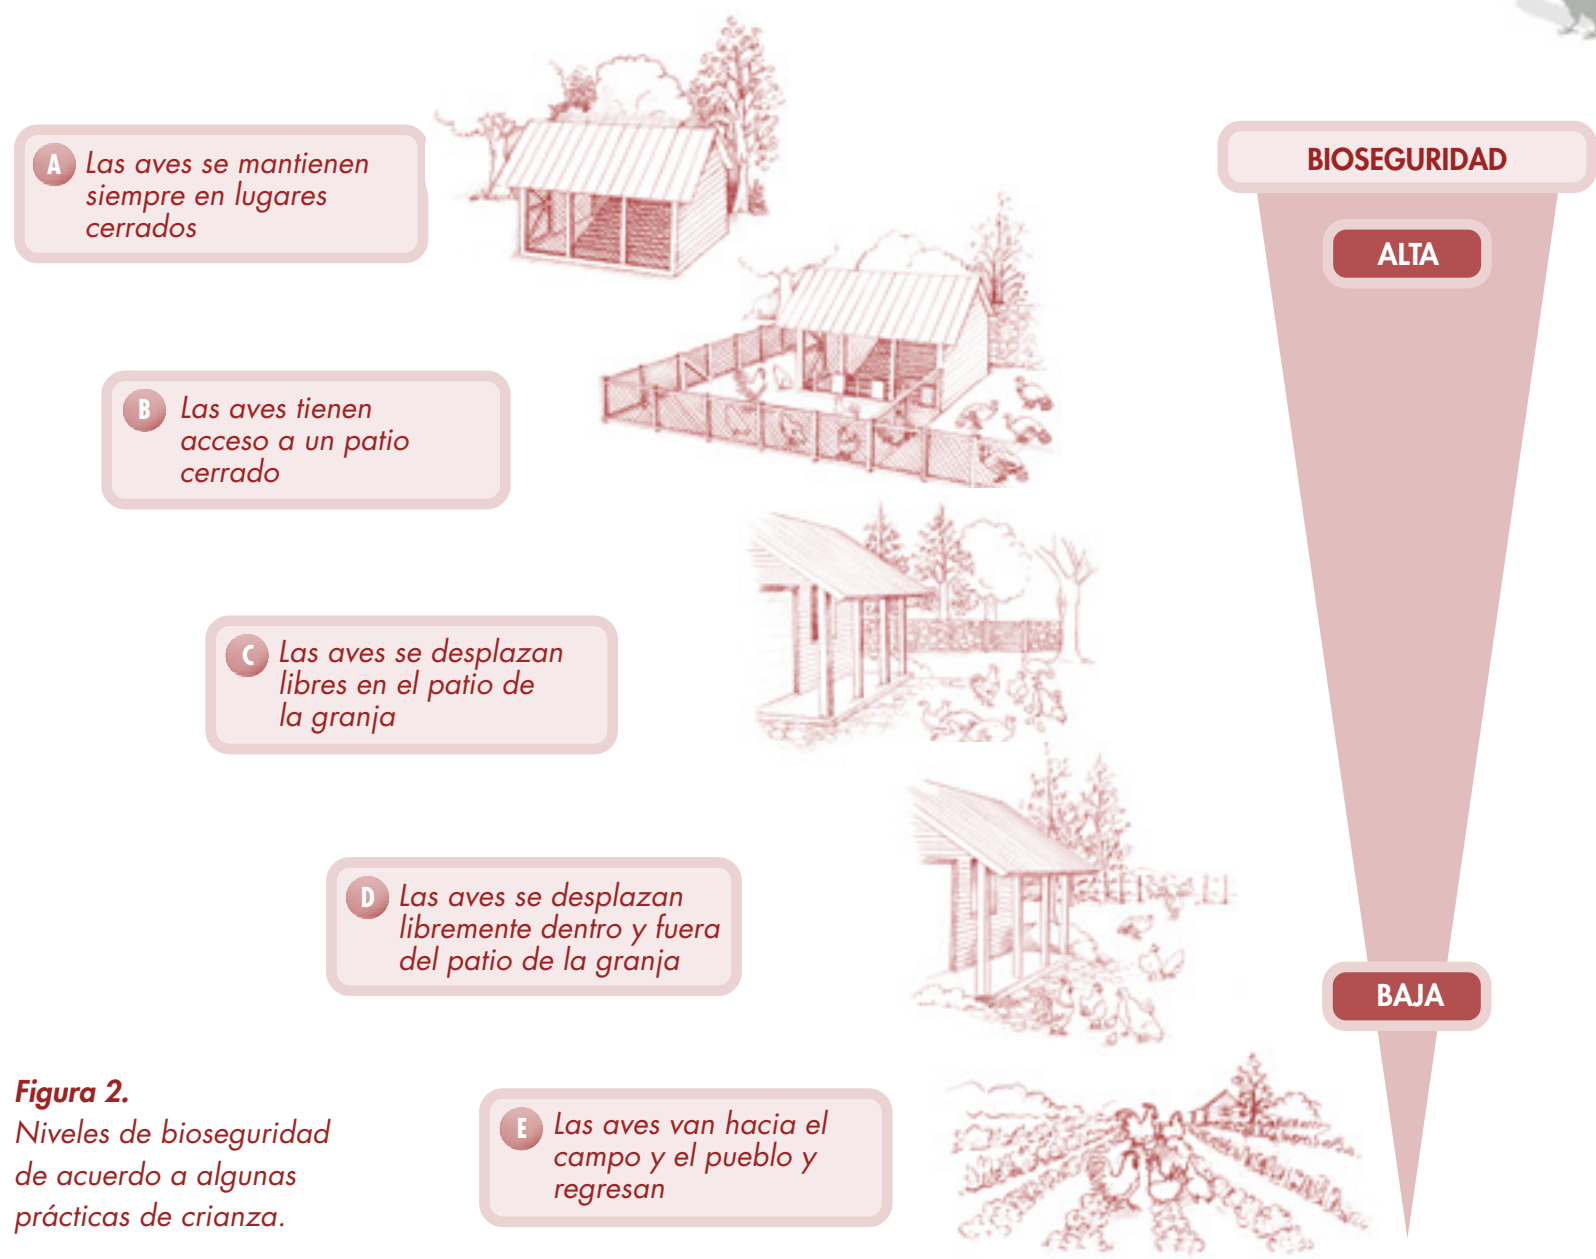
A Las aves se mantienen siempre en lugares cerrados

B Las aves tienen acceso a un patio cerrado

C Las aves se desplazan libres en el patio de la granja

D Las aves se desplazan libremente dentro y fuera del patio de la granja

E Las aves van hacia el campo y el pueblo y regresan

BIOSEGURIDAD

ALTA

BAJA

Figura 2.
Niveles de bioseguridad de acuerdo a algunas prácticas de crianza.